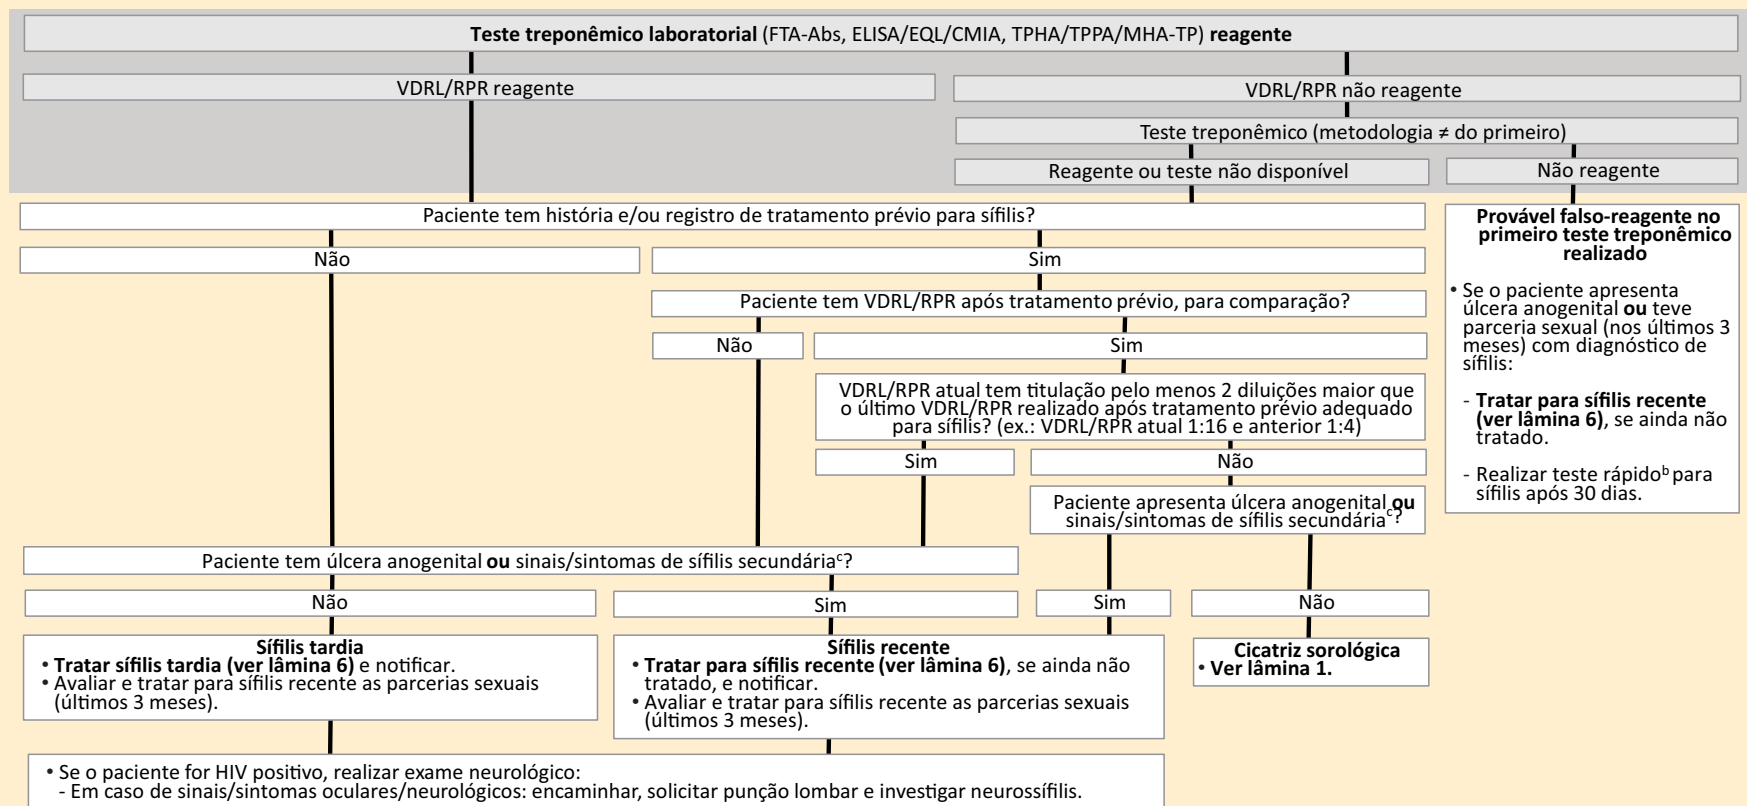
**Teste treponêmico laboratorial** (FTA-Abs, ELISA/EQL/CMIA, TPHA/TPPA/MHA-TP) **reagente**

VDRL/RPR reagente

VDRL/RPR não reagente

Teste treponêmico (metodologia ≠ do primeiro)

Reagente ou teste não disponível

Não reagente

Paciente tem história e/ou registro de tratamento prévio para sífilis?

**Provável falso-reagente no primeiro teste treponêmico realizado**

• Se o paciente apresenta úlcera anogenital **ou** teve parceria sexual (nos últimos 3 meses) com diagnóstico de sífilis:

- **Tratar para sífilis recente (ver lâmina 6)**, se ainda não tratado.

- Realizar teste rápido$^b$ para sífilis após 30 dias.

Não

Sim

Paciente tem VDRL/RPR após tratamento prévio, para comparação?

Não

Sim

VDRL/RPR atual tem titulação pelo menos 2 diluições maior que o último VDRL/RPR realizado após tratamento prévio adequado para sífilis? (ex.: VDRL/RPR atual 1:16 e anterior 1:4)

Sim

Não

Paciente apresenta úlcera anogenital **ou** sinais/sintomas de sífilis secundária$^c$?

Paciente tem úlcera anogenital **ou** sinais/sintomas de sífilis secundária$^c$?

Não

Sim

Sim

Não

**Sífilis tardia**
• **Tratar sífilis tardia (ver lâmina 6)** e notificar.
• Avaliar e tratar para sífilis recente as parcerias sexuais (últimos 3 meses).

**Sífilis recente**
• **Tratar para sífilis recente (ver lâmina 6)**, se ainda não tratado, e notificar.
• Avaliar e tratar para sífilis recente as parcerias sexuais (últimos 3 meses).

**Cicatriz sorológica**
• **Ver lâmina 1.**

• Se o paciente for HIV positivo, realizar exame neurológico:
- Em caso de sinais/sintomas oculares/neurológicos: encaminhar, solicitar punção lombar e investigar neurossífilis.